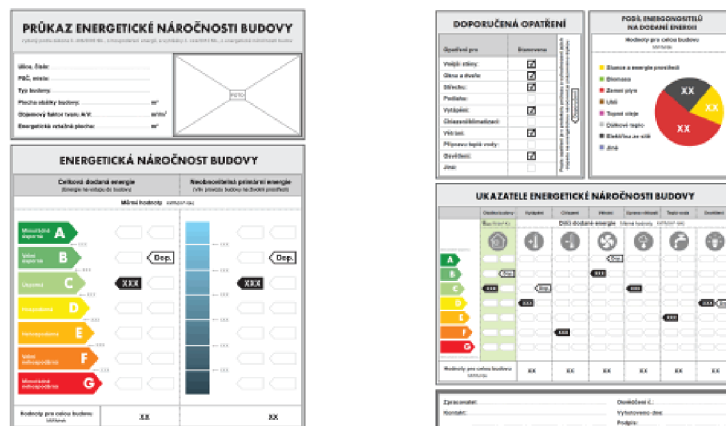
PRŮKAZ ENERGETICKÉ NÁROČNOSTI BUDOVY

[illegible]

Ulice, číslo:
PSČ, místo:
Typ budovy:
Plocha obálky budovy: m²
Objemový faktor tvaru A/V: m²/m³
Energeticky vztažná plocha: m²

FOTO

ENERGETICKÁ NÁROČNOST BUDOVY

Celková dodaná energie
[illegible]

Neobnovitelná primární energie
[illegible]

Měrné hodnoty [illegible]

Mimořádně úsporná A
Velmi úsporná B
Úsporná C
Nehospodárná D
Nehospodárná E
Velmi nehospodárná F
Mimořádně nehospodárná G

Dop.
XXX
Dop.
XXX

Hodnoty pro celou budovu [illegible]
XX
XX

DOPORUČENÁ OPATŘENÍ

| Opatření pro | Doporučeno |
|---|---|
| Vnější stěny: | ☒ |
| Okna a dveře: | ☒ |
| Střechu: | ☒ |
| Podlahu: | |
| Vytápění: | ☒ |
| Chlazení/klimatizaci: | |
| Větrání: | ☒ |
| Přípravu teplé vody: | |
| Osvětlení: | ☒ |
| Jiné: | |

PODÍL ENERGONOSITELŮ NA DODANÉ ENERGII

Hodnoty pro celou budovu
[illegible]

Elektřina ze sítě
Zemní plyn
Uhlí
Topný olej
Dálkové teplo
Elektřina ze sítě
Jiné

XX
XX
XX

UKAZATELE ENERGETICKÉ NÁROČNOSTI BUDOVY

Obálka budovy | Vytápění | Chlazení | Větrání | Úprava vlhkosti | Teplá voda | Osvětlení

Dílčí dodané energie | Měrné hodnoty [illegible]

A
B
C
D
E
F
G

Dop.
XXX

Hodnoty pro celou budovu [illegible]
XX
XX
XX
XX
XX
XX

Zpracovatel:
Kontakt:
Osvědčení č.:
Vyhotoveno dne:
Podpis: